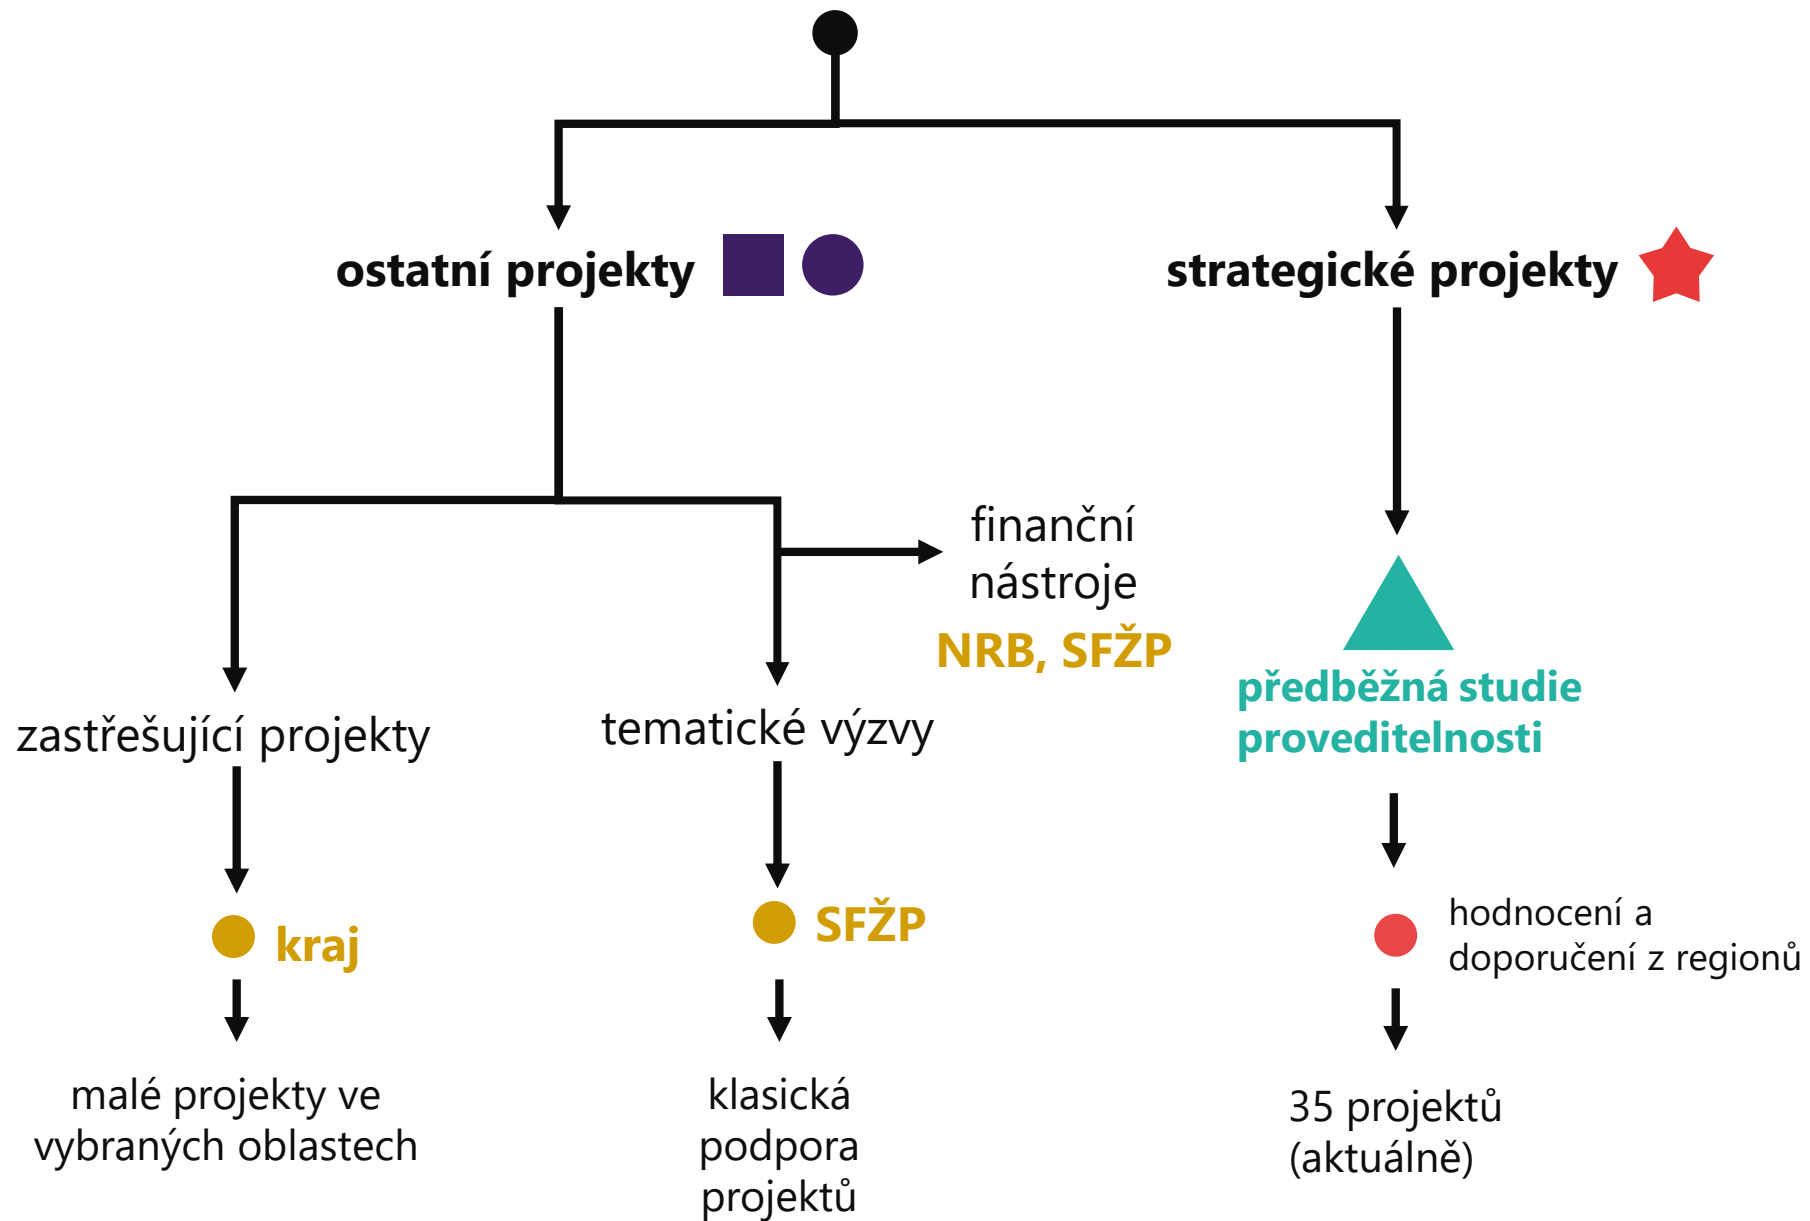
ostatní projekty

strategické projekty

finanční nástroje

NRB, SFŽP

zastřešující projekty

tematické výzvy

předběžná studie proveditelnosti

kraj

SFŽP

hodnocení a doporučení z regionů

malé projekty ve vybraných oblastech

klasická podpora projektů

35 projektů (aktuálně)